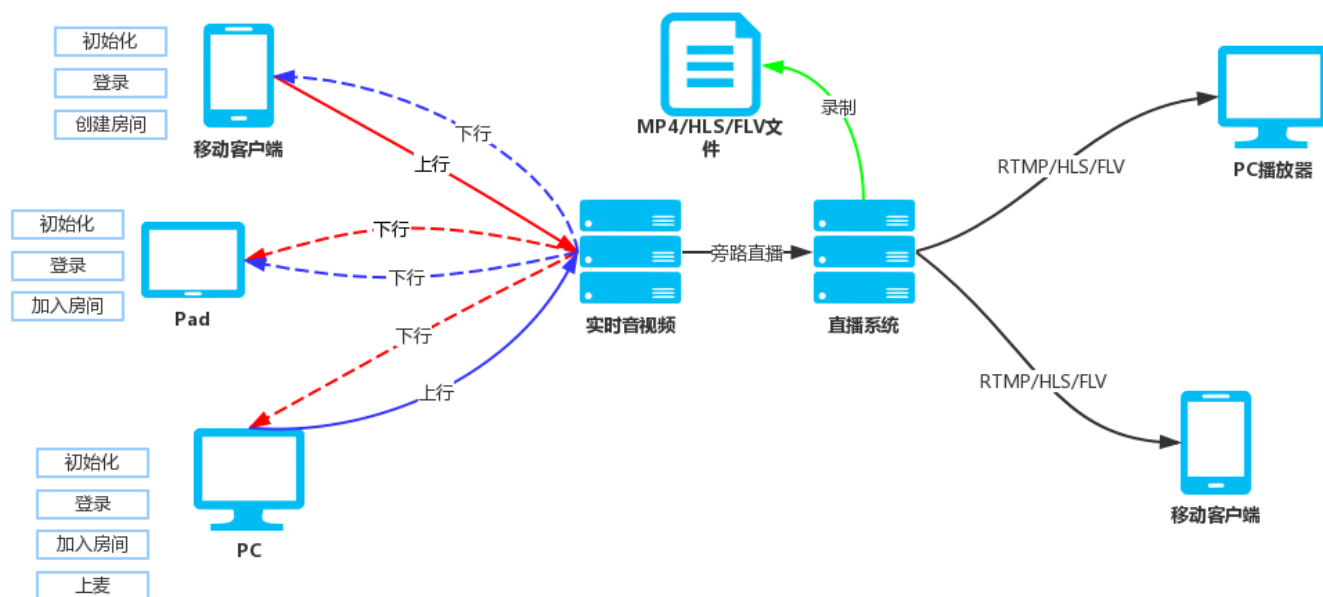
初始化

登录

创建房间

移动客户端

下行

上行

MP4/HLS/FLV文件

录制

RTMP/HLS/FLV

PC播放器

初始化

登录

加入房间

Pad

下行

下行

旁路直播

实时音视频

直播系统

下行

上行

RTMP/HLS/FLV

初始化

登录

加入房间

上麦

PC

移动客户端